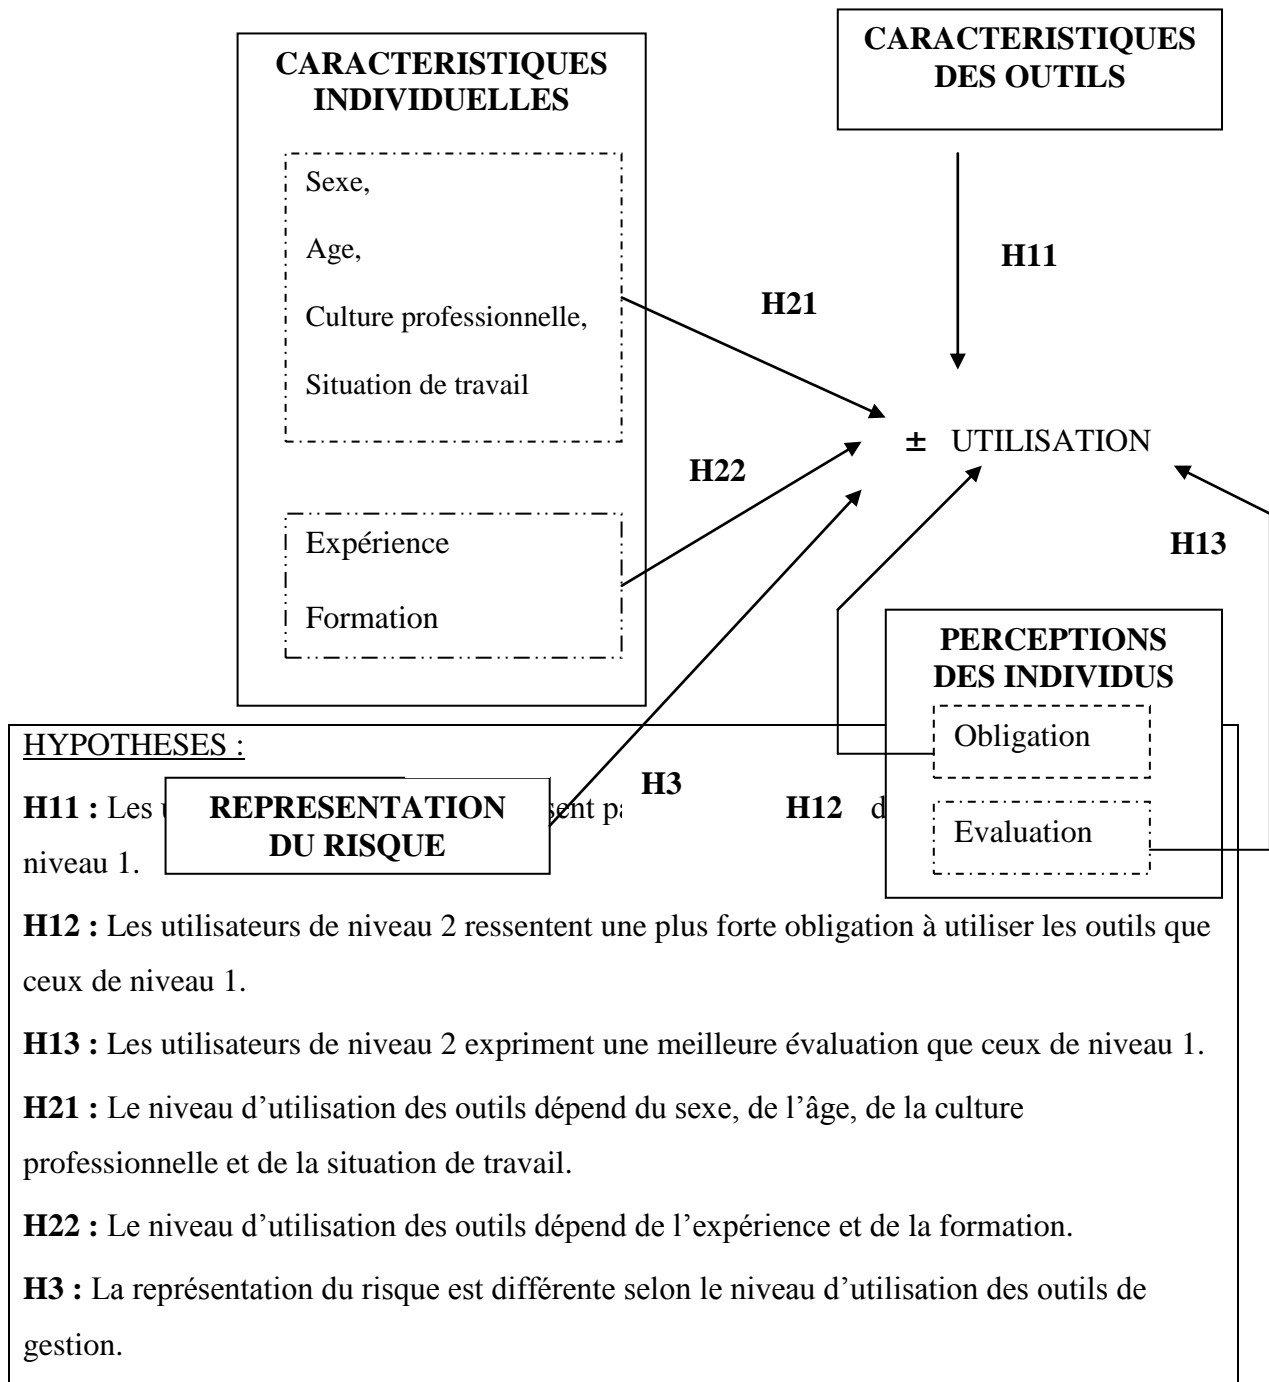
CARACTERISTIQUES INDIVIDUELLES

Sexe,

Age,

Culture professionnelle,

Situation de travail

Expérience

Formation

CARACTERISTIQUES DES OUTILS

H11

H21

H22

± UTILISATION

H13

PERCEPTIONS DES INDIVIDUS

Obligation

Evaluation

H3

H12

REPRESENTATION DU RISQUE

HYPOTHESES :

H11 : Les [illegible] sent p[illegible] d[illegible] niveau 1.

H12 : Les utilisateurs de niveau 2 ressentent une plus forte obligation à utiliser les outils que ceux de niveau 1.

H13 : Les utilisateurs de niveau 2 expriment une meilleure évaluation que ceux de niveau 1.

H21 : Le niveau d'utilisation des outils dépend du sexe, de l'âge, de la culture professionnelle et de la situation de travail.

H22 : Le niveau d'utilisation des outils dépend de l'expérience et de la formation.

H3 : La représentation du risque est différente selon le niveau d'utilisation des outils de gestion.